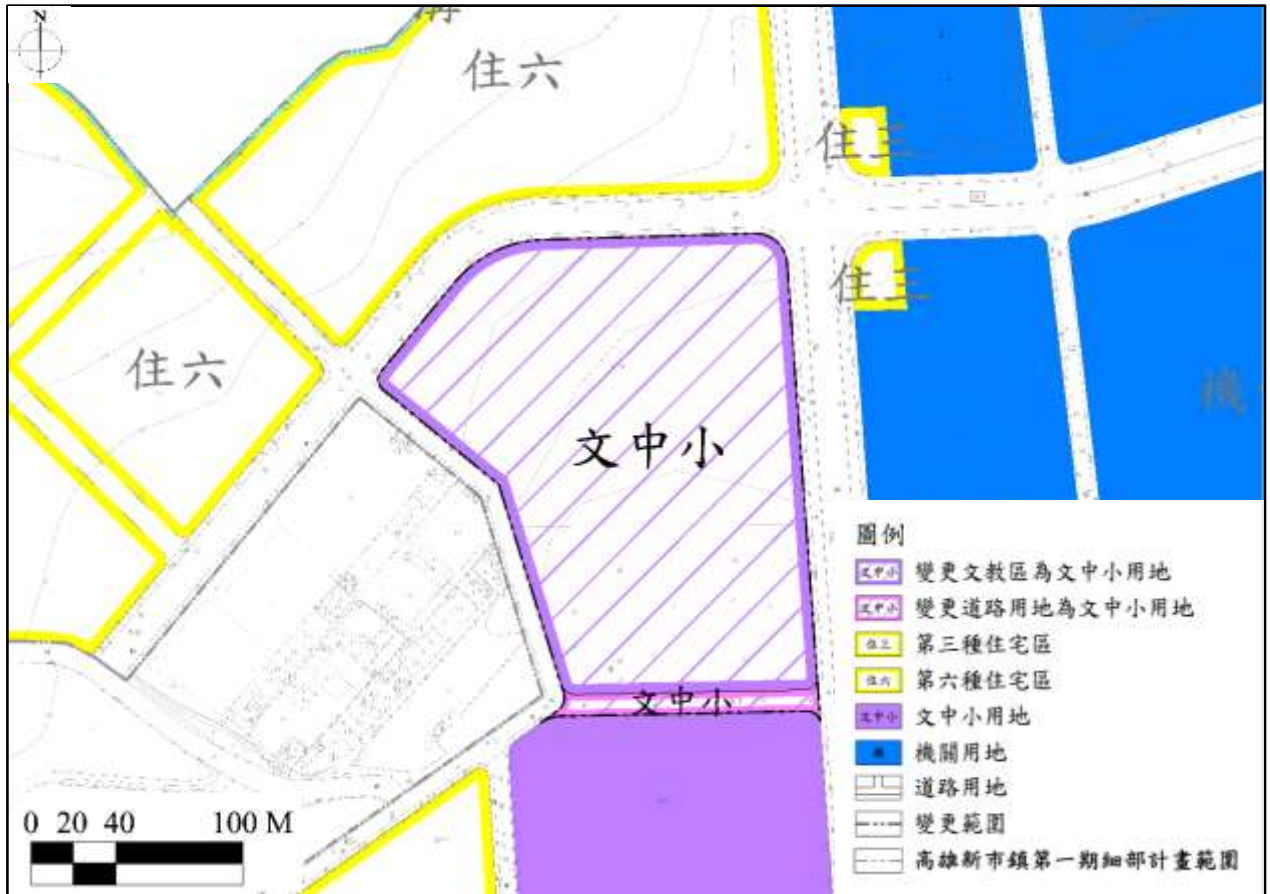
N

住六

住三

住三

住六

機

文中小

文中小

圖例

文中小 變更文教區為文中小用地

文中小 變更道路用地為文中小用地

住三 第三種住宅區

住六 第六種住宅區

文中小 文中小用地

機 機關用地

道路用地

變更範圍

高雄新市鎮第一期細部計畫範圍

0 20 40 100 M